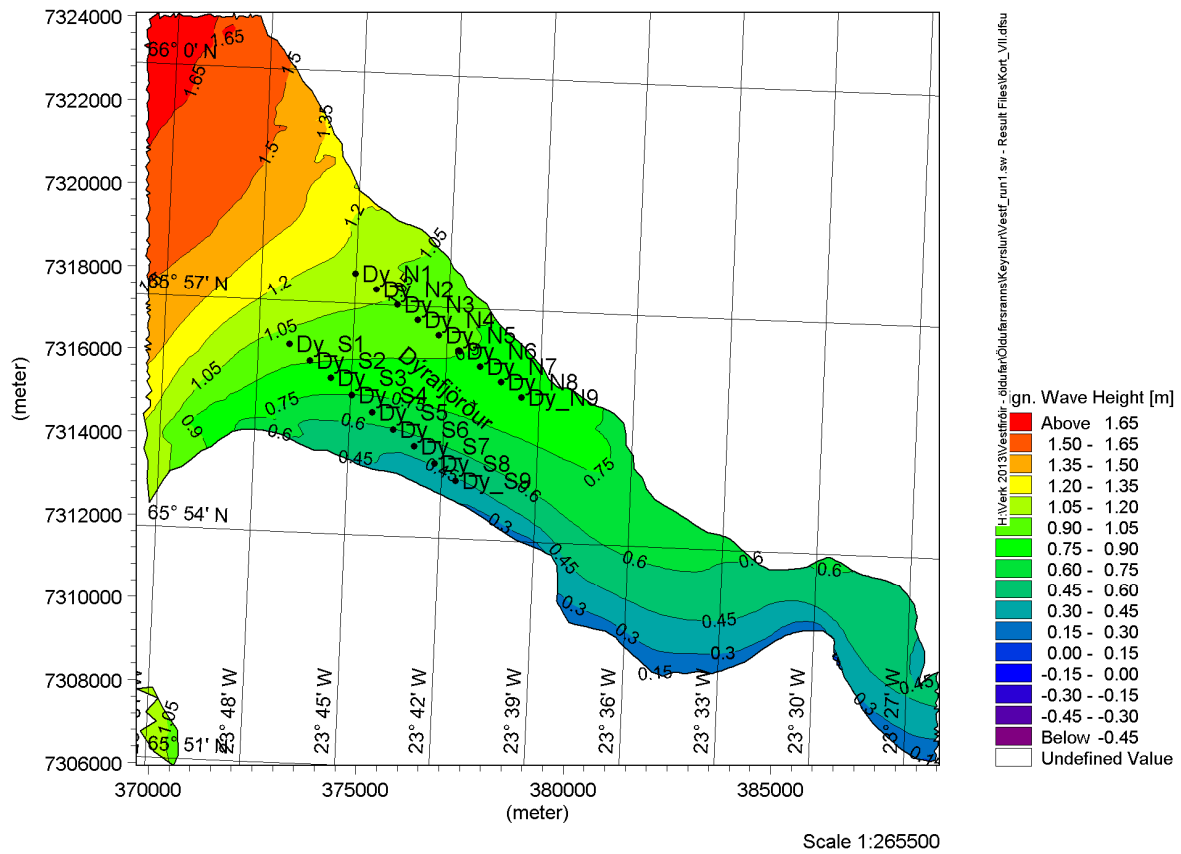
7324000
7322000
7320000
7318000
7316000
7314000
7312000
7310000
7308000
7306000
(meter)
370000
375000
380000
385000
(meter)
66° 0' N
65° 57' N
65° 54' N
65° 51' N
23° 48' W
23° 45' W
23° 42' W
23° 39' W
23° 36' W
23° 33' W
23° 30' W
23° 27' W
1.65
1.65
1.5
1.5
1.35
1.2
1.2
1.05
1.05
1.05
0.9
0.75
0.6
0.6
0.45
0.45
0.6
0.75
0.3
0.45
0.6
0.6
0.6
0.3
0.45
0.3
0.15
0.3
0.45
Dy_N1
Dy_N2
Dy_N3
Dy_N4
Dy_N5
Dy_N6
Dy_N7
Dy_N8
Dy_N9
Dy_S1
Dy_S2
Dy_S3
Dy_S4
Dy_S5
Dy_S6
Dy_S7
Dy_S8
Dy_S9
Dýrafjörður
H:\Verk 2013\Vestfirðir - öldufar\Öldufarsramms\Keyrslur\Vestf_run1.sw - Result Files\Kort_VII.dfsu
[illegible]ign. Wave Height [m]
Above 1.65
1.50 - 1.65
1.35 - 1.50
1.20 - 1.35
1.05 - 1.20
0.90 - 1.05
0.75 - 0.90
0.60 - 0.75
0.45 - 0.60
0.30 - 0.45
0.15 - 0.30
0.00 - 0.15
-0.15 - 0.00
-0.30 - -0.15
-0.45 - -0.30
Below -0.45
Undefined Value
Scale 1:265500